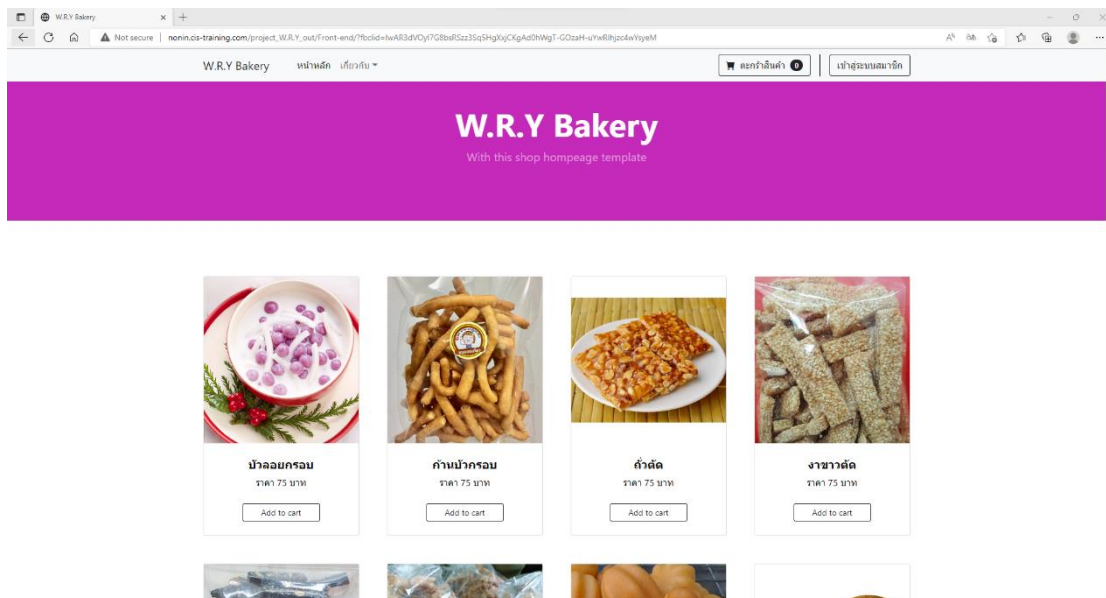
W.R.Y Bakery

Not secure | nonin.cis-training.com/project_W.R.Y_out/Front-end/?fbclid=IwAR3dVOyI7G8bsRSzz3SqSHgXxjCKgAd0hWgT-GOzaH-uYwRlhjzc4wYsyeM

W.R.Y Bakery หน้าหลัก เกี่ยวกับ

ตะกร้าสินค้า 0

เข้าสู่ระบบสมาชิก

W.R.Y Bakery

With this shop hompeage template

บัวลอยกรอบ
ราคา 75 บาท
Add to cart

ก้านบัวกรอบ
ราคา 75 บาท
Add to cart

ถั่วตัด
ราคา 75 บาท
Add to cart

งาขาวตัด
ราคา 75 บาท
Add to cart